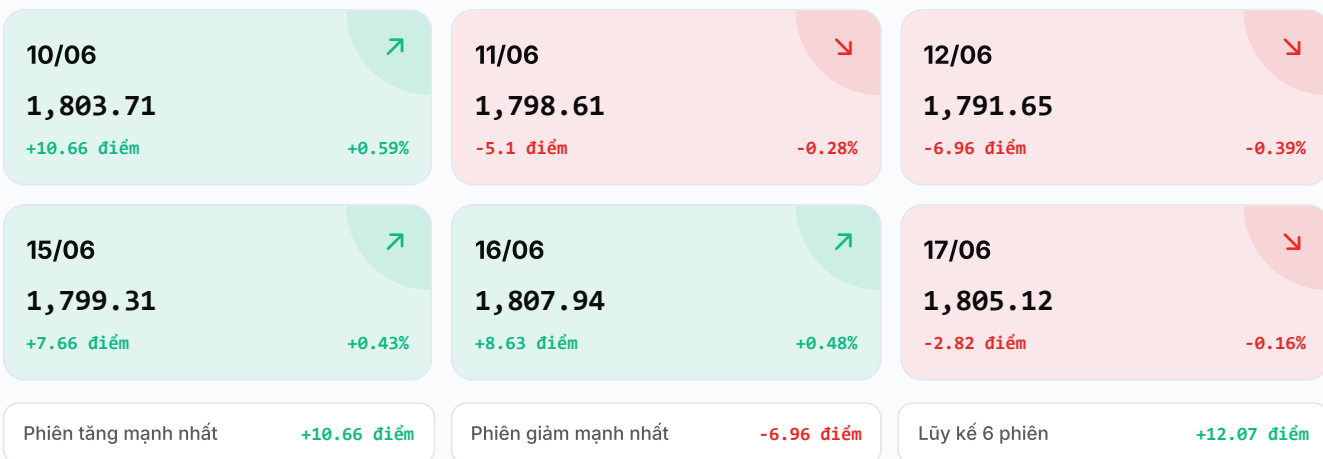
10/06
1,803.71
+10.66 điểm +0.59%

11/06
1,798.61
-5.1 điểm -0.28%

12/06
1,791.65
-6.96 điểm -0.39%

15/06
1,799.31
+7.66 điểm +0.43%

16/06
1,807.94
+8.63 điểm +0.48%

17/06
1,805.12
-2.82 điểm -0.16%

Phiên tăng mạnh nhất +10.66 điểm

Phiên giảm mạnh nhất -6.96 điểm

Lũy kế 6 phiên +12.07 điểm